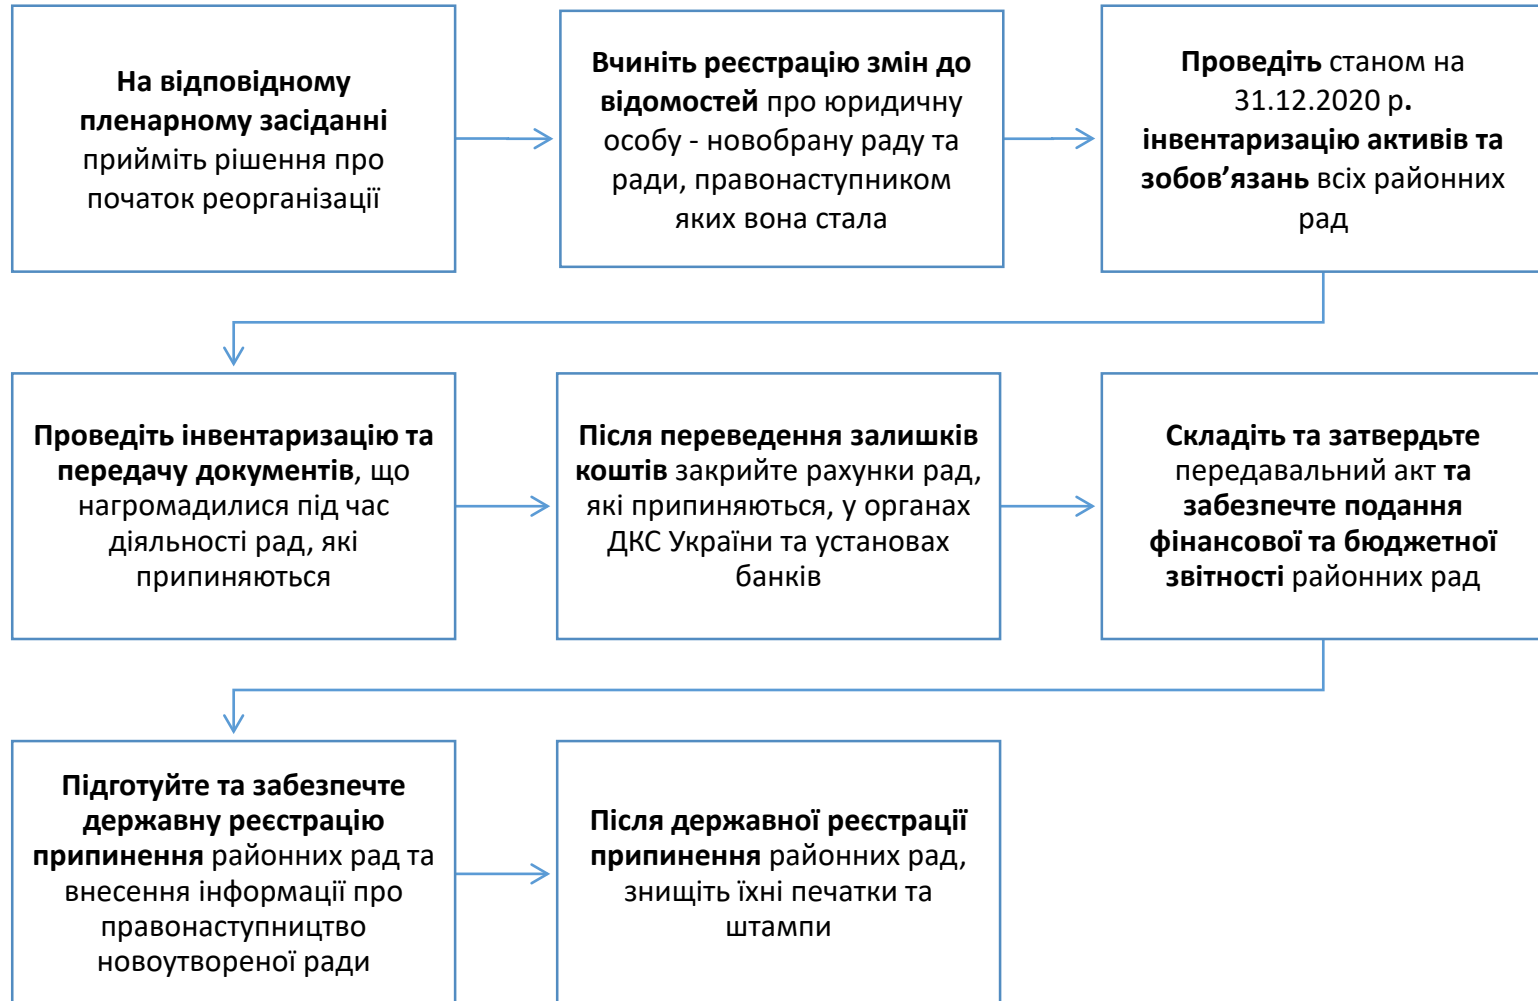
На відповідному пленарному засіданні прийміть рішення про початок реорганізації

Вчиніть реєстрацію змін до відомостей про юридичну особу - новобрану раду та ради, правонаступником яких вона стала

Проведіть станом на 31.12.2020 р. інвентаризацію активів та зобов'язань всіх районних рад

Проведіть інвентаризацію та передачу документів, що нагромадилися під час діяльності рад, які припиняються

Після переведення залишків коштів закрийте рахунки рад, які припиняються, у органах ДКС України та установах банків

Складіть та затвердьте передавальний акт та забезпече подання фінансової та бюджетної звітності районних рад

Підготуйте та забезпече державну реєстрацію припинення районних рад та внесення інформації про правонаступництво новоутвореної ради

Після державної реєстрації припинення районних рад, знищіть їхні печатки та штампи